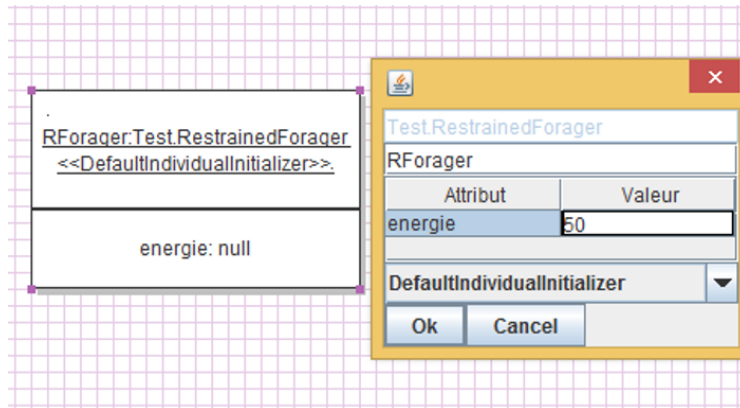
.
RForager:Test.RestrainedForager
<<DefaultIndividualInitializer>>.

energie: null

Test.RestrainedForager

RForager

| Attribut | Valeur |
|---|---|
| energie | 50 |

DefaultIndividualInitializer

Ok Cancel